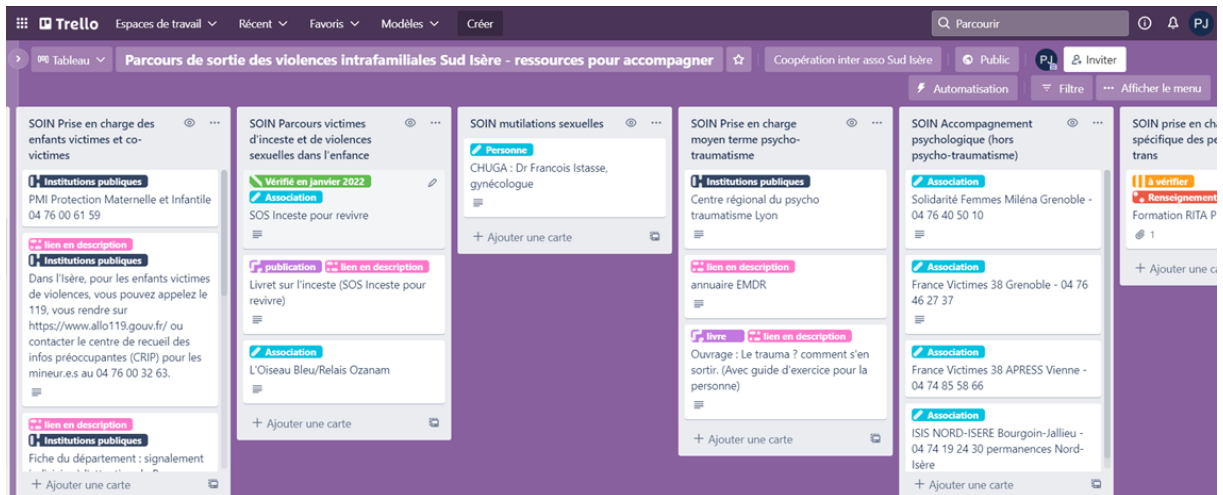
Trello Espaces de travail Récent Favoris Modèles Créer Parcourir PJ

Tableau Parcours de sortie des violences intrafamiliales Sud Isère - ressources pour accompagner Coopération inter asso Sud Isère Public PJ Inviter

Automatisation Filtre Afficher le menu

SOIN Prise en charge des enfants victimes et co-victimes

Institutions publiques
PMI Protection Maternelle et Infantile 04 76 00 61 59

lien en description
Institutions publiques
Dans l'Isère, pour les enfants victimes de violences, vous pouvez appelez le 119, vous rendre sur https://www.allo119.gouv.fr/ ou contacter le centre de recueil des infos préoccupantes (CRIP) pour les mineur.e.s au 04 76 00 32 63.

lien en description
Institutions publiques
Fiche du département : signalement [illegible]

+ Ajouter une carte

SOIN Parcours victimes d'inceste et de violences sexuelles dans l'enfance

Vérifié en janvier 2022
Association
SOS Inceste pour revivre

publication lien en description
Livret sur l'inceste (SOS Inceste pour revivre)

Association
L'Oiseau Bleu/Relais Ozanam

+ Ajouter une carte

SOIN mutilations sexuelles

Personne
CHUGA : Dr Francois Istasse, gynécologue

+ Ajouter une carte

SOIN Prise en charge moyen terme psycho-traumatisme

Institutions publiques
Centre régional du psycho traumatisme Lyon

lien en description
annuaire EMDR

livre lien en description
Ouvrage : Le trauma ? comment s'en sortir. (Avec guide d'exercice pour la personne)

+ Ajouter une carte

SOIN Accompagnement psychologique (hors psycho-traumatisme)

Association
Solidarité Femmes Miléna Grenoble - 04 76 40 50 10

Association
France Victimes 38 Grenoble - 04 76 46 27 37

Association
France Victimes 38 APRESS Vienne - 04 74 85 58 66

Association
ISIS NORD-ISERE Bourgoin-Jallieu - 04 74 19 24 30 permanences Nord-Isère

+ Ajouter une carte

SOIN prise en ch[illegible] spécifique des pe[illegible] trans

à vérifier
Renseignement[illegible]
Formation RITA P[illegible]
1

+ Ajouter une ca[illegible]